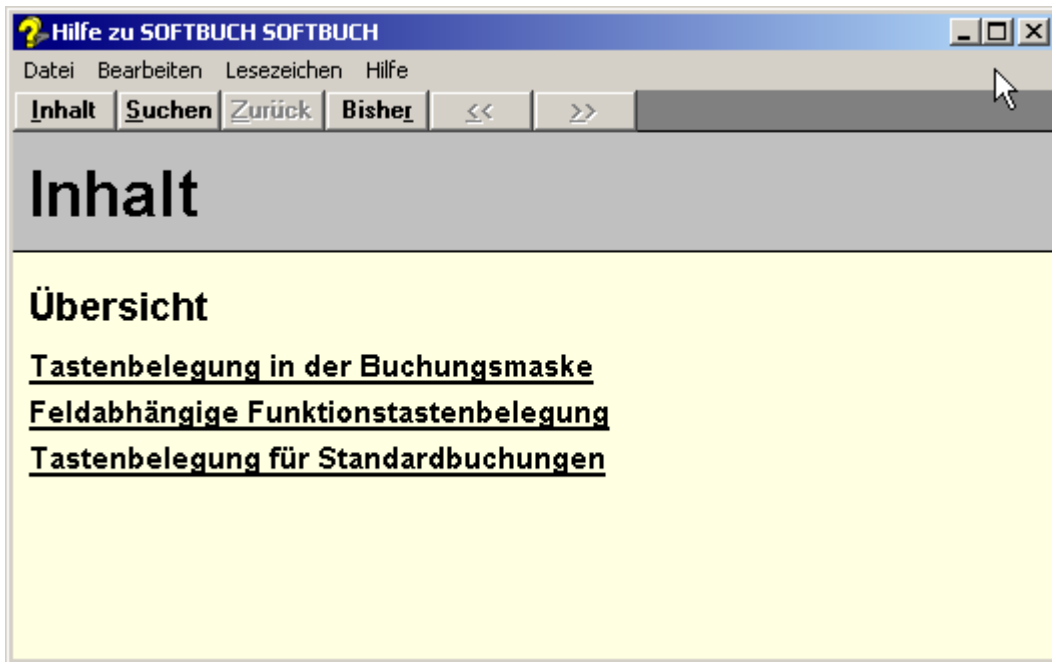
Hilfe zu SOFTBUCH SOFTBUCH

Datei Bearbeiten Lesezeichen Hilfe

Inhalt | Suchen | Zurück | Bisher | << | >>

Inhalt

Übersicht

Tastenbelegung in der Buchungsmaske

Feldabhängige Funktionstastenbelegung

Tastenbelegung für Standardbuchungen